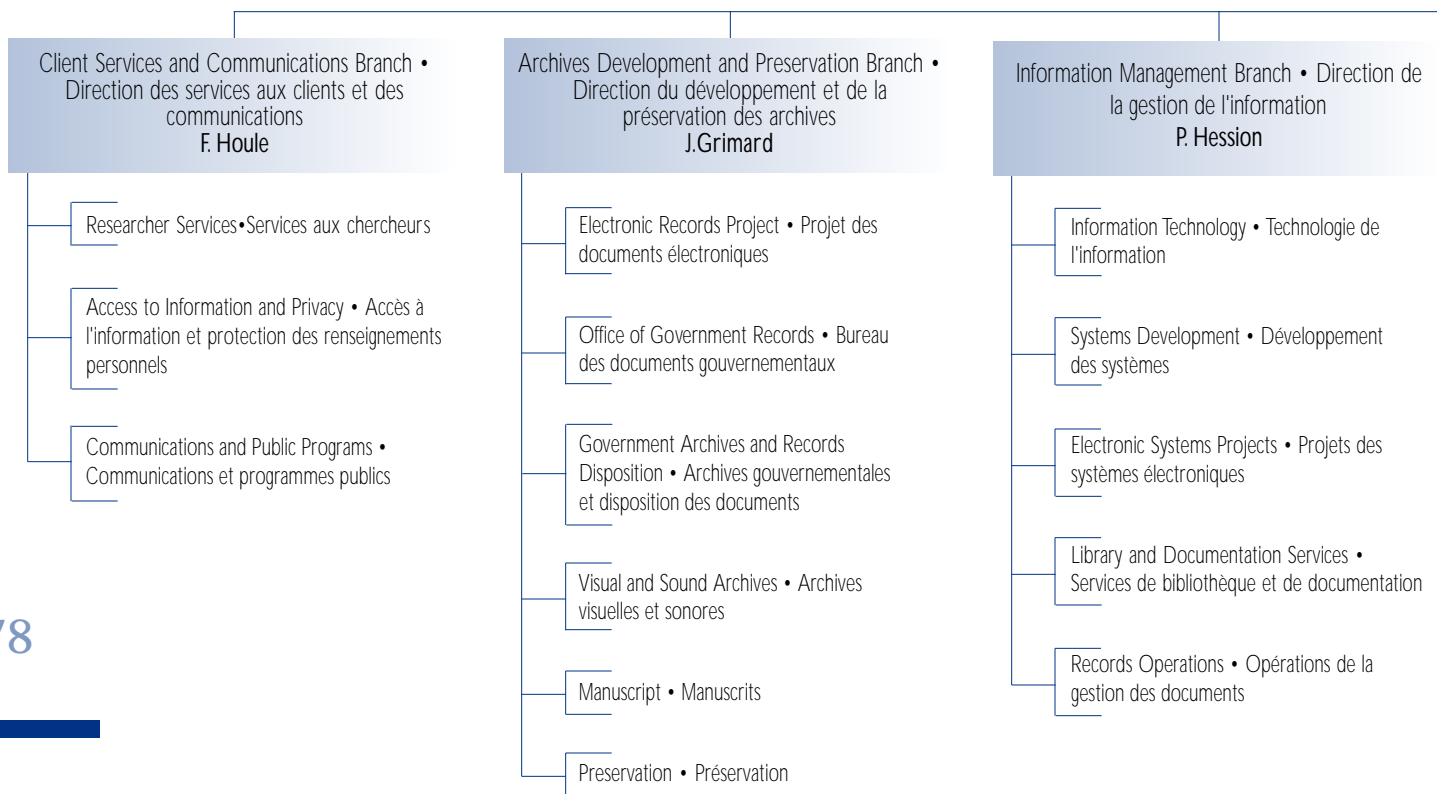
Client Services and Communications Branch • Direction des services aux clients et des communications
F. Houle

Researcher Services•Services aux chercheurs

Access to Information and Privacy • Accès à l'information et protection des renseignements personnels

Communications and Public Programs • Communications et programmes publics

78

Archives Development and Preservation Branch • Direction du développement et de la préservation des archives
J.Grimard

Electronic Records Project • Projet des documents électroniques

Office of Government Records • Bureau des documents gouvernementaux

Government Archives and Records Disposition • Archives gouvernementales et disposition des documents

Visual and Sound Archives • Archives visuelles et sonores

Manuscript • Manuscrits

Preservation • Préservation

Information Management Branch • Direction de la gestion de l'information
P. Hession

Information Technology • Technologie de l'information

Systems Development • Développement des systèmes

Electronic Systems Projects • Projets des systèmes électroniques

Library and Documentation Services • Services de bibliothèque et de documentation

Records Operations • Opérations de la gestion des documents